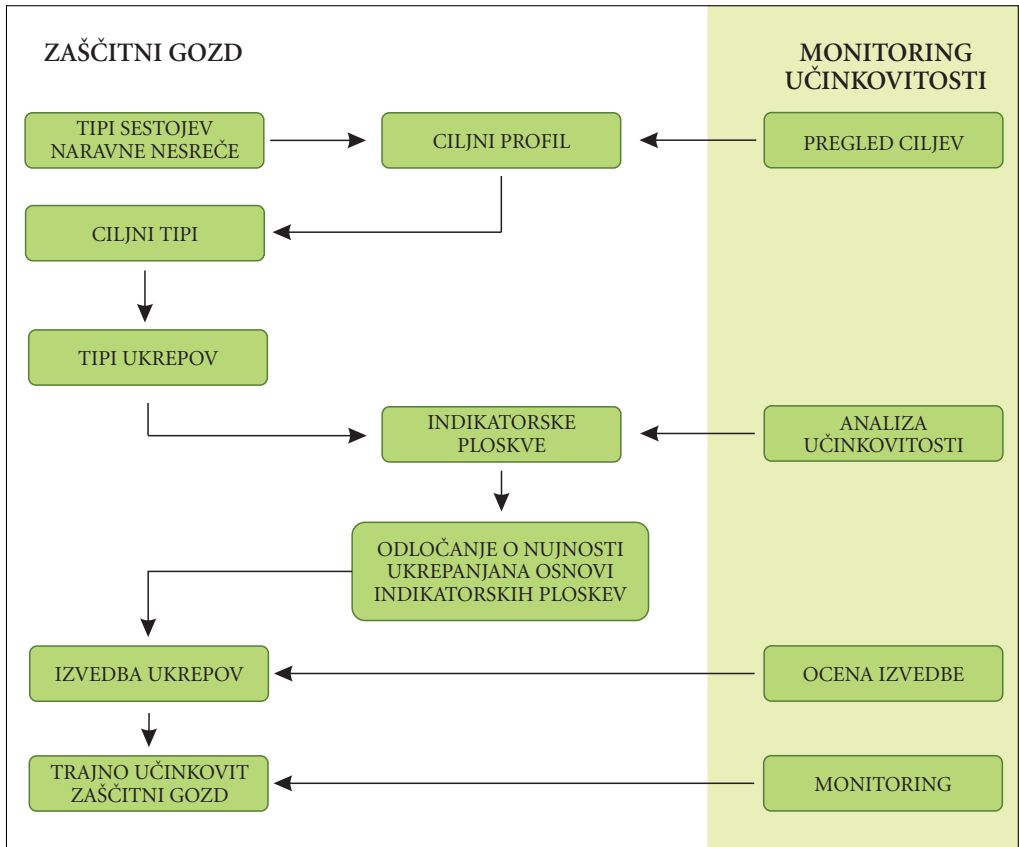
ZAŠČITNI GOZD

MONITORING UČINKOVITOSTI

TIPI SESTOJEV NARAVNE NESREČE

CILJNI PROFIL

PREGLED CILJEV

CILJNI TIPI

TIPI UKREPOV

INDIKATORSKE PLOSKVE

ANALIZA UČINKOVITOSTI

ODLOČANJE O NUJNOSTI UKREPANJANA OSNOVI INDIKATORSKIH PLOSKEV

IZVEDBA UKREPOV

OCENA IZVEDBE

TRAJNO UČINKOVIT ZAŠČITNI GOZD

MONITORING